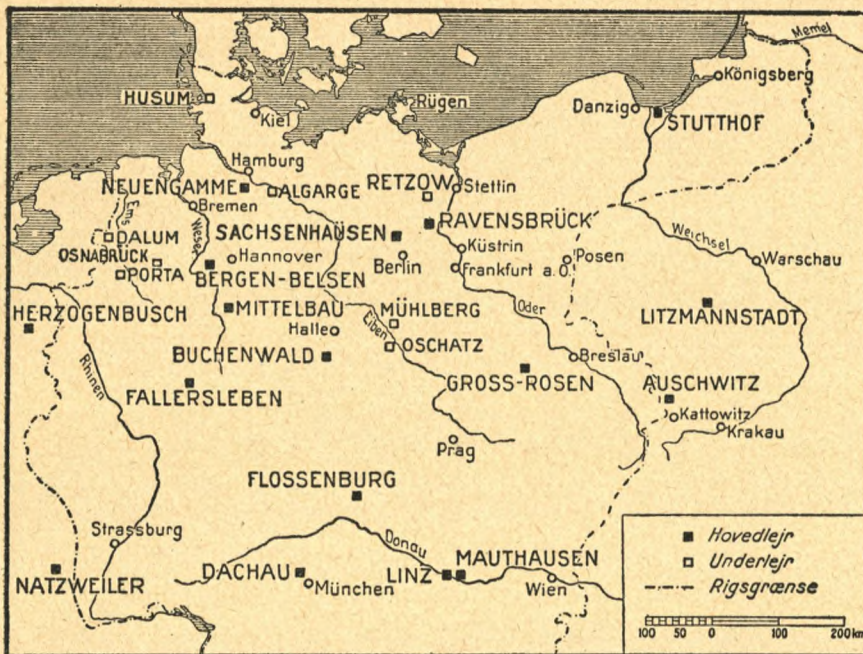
Memel
Königsberg
HUSUM
Kiel
Rügen
Danzig
STUTTHOF
Hamburg
NEUENGAMME
ALGARGE
RETZOW
Stettin
Bremen
Ems
DALUM
Weser
SACHSENHAUSEN
RAVENSBRÜCK
Küstrin
Posen
Weichsel
Warschau
OSNABRÜCK
PORTA
Hannover
BERGEN-BELSEN
Berlin
Frankfurt a.O.
HERZOGENBUSCH
MITTELBAU
MÜHLBERG
Oder
LITZMANNSTADT
Halle
Elben
OSCHATZ
BUCHENWALD
Breslau
Rhinen
FALLERSLEBEN
GROSS-ROSEN
AUSCHWITZ
Kattowitz
Krakau
Prag
FLOSSENBURG
Strassburg
Donau
MAUTHAUSEN
DACHAU
München
LINZ
Wien
NATZWEILER
Hovedlejr
Underlejr
Rigsgrænse
100 50 0 100 200km